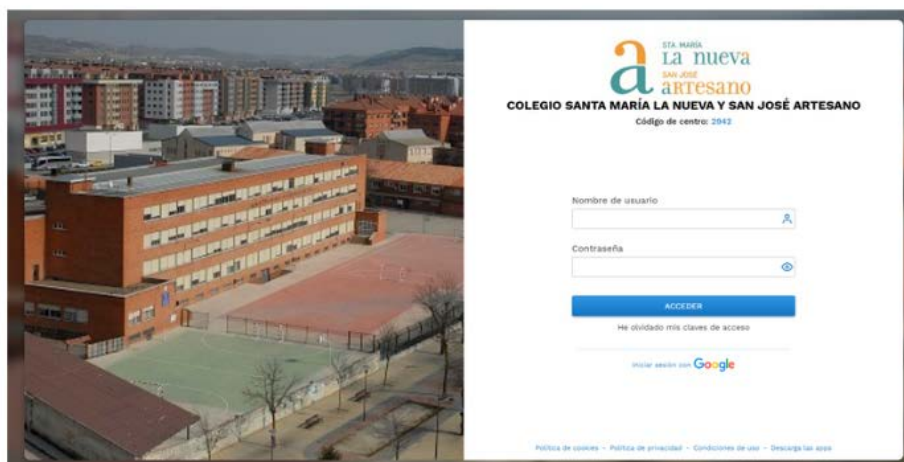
a STA. MARÍA
La nueva
SAN JOSÉ
artesano

COLEGIO SANTA MARÍA LA NUEVA Y SAN JOSÉ ARTESANO
Código de centro: 2942

Nombre de usuario

Contraseña

ACCEDER

He olvidado mis claves de acceso

Iniciar sesión con Google

Política de cookies · Política de privacidad · Condiciones de uso · Descarga las apps